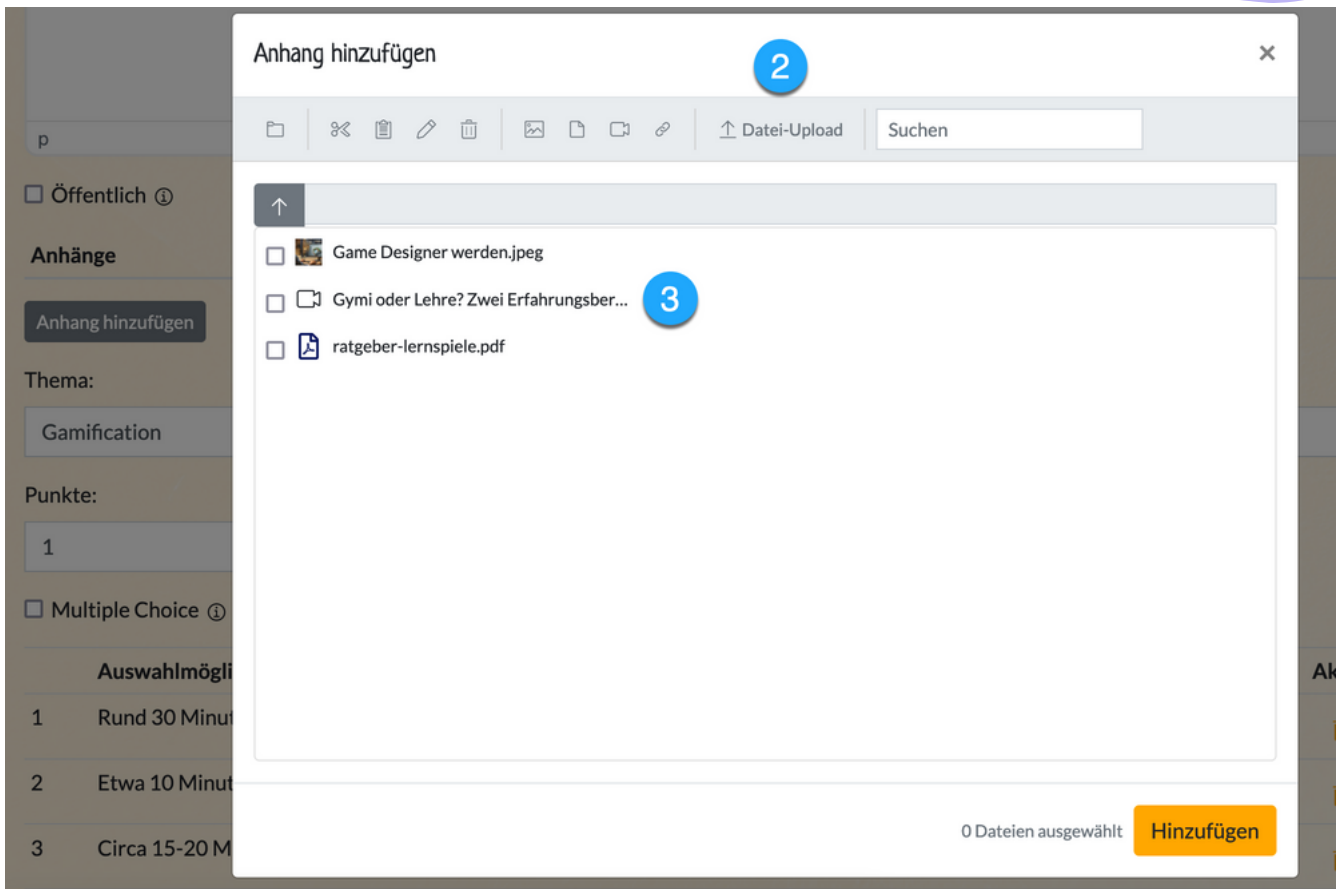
p

☐ Öffentlich ⓘ

Anhänge

Anhang hinzufügen

Thema:

Gamification

Punkte:

1

☐ Multiple Choice ⓘ

| | Auswahlmögli | Ak |
|---|---|---|
| 1 | Rund 30 Minut | |
| 2 | Etwa 10 Minut | |
| 3 | Circa 15-20 M | |

Anhang hinzufügen

2

×

Datei-Upload

Suchen

Game Designer werden.jpeg

Gymi oder Lehre? Zwei Erfahrungsber...

3

ratgeber-lernspiele.pdf

0 Dateien ausgewählt

Hinzufügen